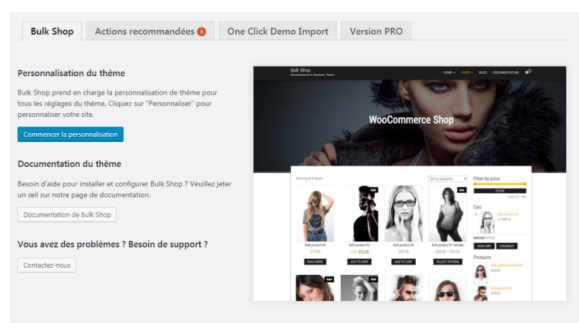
Bulk Shop | Actions recommandées 3 | One Click Demo Import | Version PRO

Personnalisation du thème

Bulk Shop prend en charge la personnalisation de thème pour tous les réglages du thème. Cliquez sur "Personnaliser" pour personnaliser votre site.

Commencer la personnalisation

Documentation du thème

Besoin d'aide pour installer et configurer Bulk Shop ? Veuillez jeter un oeil sur notre page de documentation.

Documentation de Bulk Shop

Vous avez des problèmes ? Besoin de support ?

Contactez-nous

Bulk Shop

HOME SHOP BLOG DOCUMENTATION

WooCommerce Shop

Filter by price

Cart

Products

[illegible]

ADD TO CART

ADD TO CART

SELECT OPTIONS

READ MORE

VIEW CART

CHECKOUT